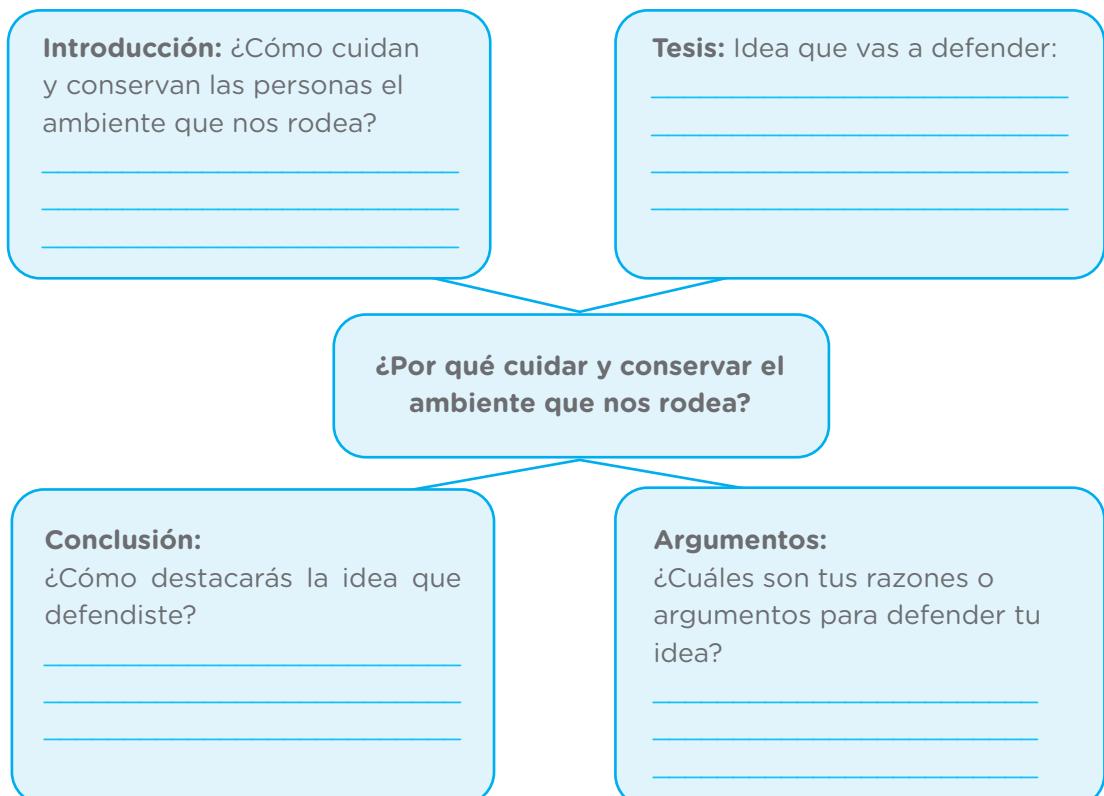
**Introducción:** ¿Cómo cuidan y conservan las personas el ambiente que nos rodea?

**Tesis:** Idea que vas a defender:

**¿Por qué cuidar y conservar el ambiente que nos rodea?**

**Conclusión:**
¿Cómo destacarás la idea que defendiste?

**Argumentos:**
¿Cuáles son tus razones o argumentos para defender tu idea?